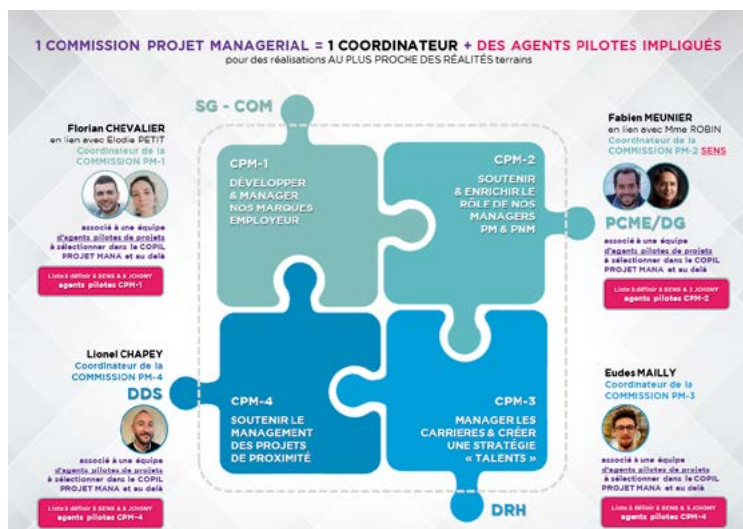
1 COMMISSION PROJET MANAGERIAL = 1 COORDINATEUR + DES AGENTS PILOTES IMPLIQUÉS
pour des réalisations AU PLUS PROCHE DES RÉALITÉS terrains

SG - COM

Florian CHEVALIER
en lien avec Elodie PETIT
Coordinateur de la COMMISSION PM-1

associé à une équipe d'agents pilotes de projets à sélectionner dans le COPIL PROJET MANA et au delà

Liste à définir à SENS & à JOIGNY
agents pilotes CPM-1

CPM-1
DÉVELOPPER & MANAGER NOS MARQUES EMPLOYEUR

CPM-2
SOUTENIR & ENRICHIR LE RÔLE DE NOS MANAGERS PM & PNM

Fabien MEUNIER
en lien avec Mme ROBIN
Coordinateur de la COMMISSION PM-2 SENS

PCME/DG

associé à une équipe d'agents pilotes de projets à sélectionner dans le COPIL PROJET MANA et au delà

Liste à définir à SENS & à JOIGNY
agents pilotes CPM-2

Lionel CHAPEY
Coordinateur de la COMMISSION PM-4

DDS

associé à une équipe d'agents pilotes de projets à sélectionner dans le COPIL PROJET MANA et au delà

Liste à définir à SENS & à JOIGNY
agents pilotes CPM-4

CPM-4
SOUTENIR LE MANAGEMENT DES PROJETS DE PROXIMITÉ

CPM-3
MANAGER LES CARRIERES & CRÉER UNE STRATÉGIE « TALENTS »

DRH

Eudes MAILLY
Coordinateur de la COMMISSION PM-3

associé à une équipe d'agents pilotes de projets à sélectionner dans le COPIL PROJET MANA et au delà

Liste à définir à SENS & à JOIGNY
agents pilotes CPM-4